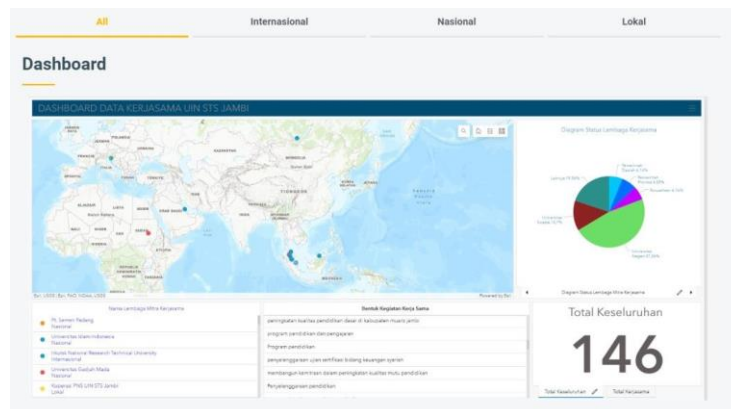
All Internasional Nasional Lokal

Dashboard

DASHBOARD DATA KERJASAMA UIN STS JAMBI

Diagram Status Lembaga Kerjasama

Diagram Status Lembaga Mitra Kerjasama

Nama Lembaga Mitra Kerjasama

Pt. Semen Padang
Nasional

Universitas Islam Indonesia
Nasional

Irkutsk National Research Technical University
Internasional

Universitas Gadjah Mada
Nasional

Kejaksaan TNIS UIN STS Jambi
Lokal

Bentuk Kegiatan Kerja Sama

peningkatan kualitas pendidikan dasar di kabupaten muaro jambi

program pendidikan dan pengajaran

Program pendidikan

penyelenggaraan ujian sertifikasi bidang keuangan syariah

membangun komitmen dalam peningkatan kualitas mutu pendidikan

Penyelenggaraan pendidikan

Total Keseluruhan

146

Total Keseluruhan

Total Kerjasama